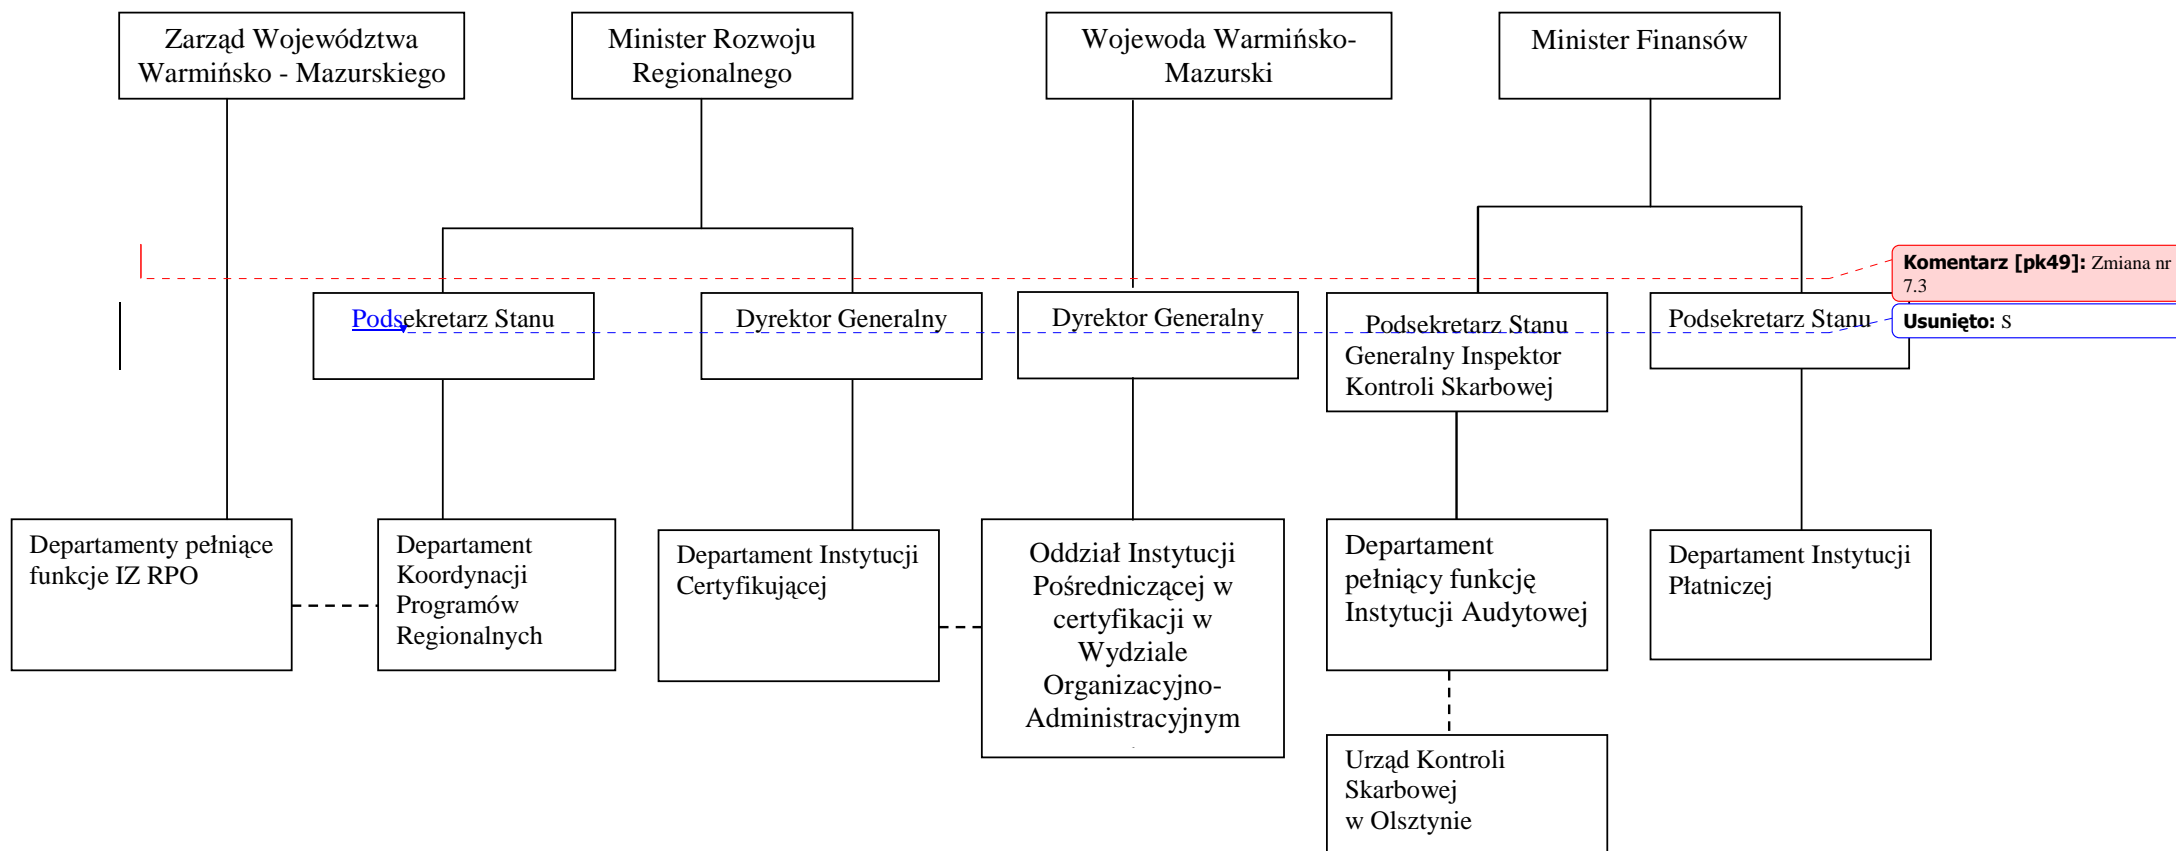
Zarząd Województwa Warmińsko - Mazurskiego

Minister Rozwoju Regionalnego

Wojewoda Warmińsko-Mazurski

Minister Finansów

Komentarz [pk49]: Zmiana nr 7.3

Usunięto: S

Podsekretarz Stanu

Dyrektor Generalny

Dyrektor Generalny

Podsekretarz Stanu Generalny Inspektor Kontroli Skarbowej

Podsekretarz Stanu

Departamenty pełniące funkcje IZ RPO

Departament Koordynacji Programów Regionalnych

Departament Instytucji Certyfikującej

Oddział Instytucji Pośredniczącej w certyfikacji w Wydziale Organizacyjno-Administracyjnym

Departament pełniący funkcję Instytucji Audytowej

Departament Instytucji Płatniczej

Urząd Kontroli Skarbowej w Olsztynie